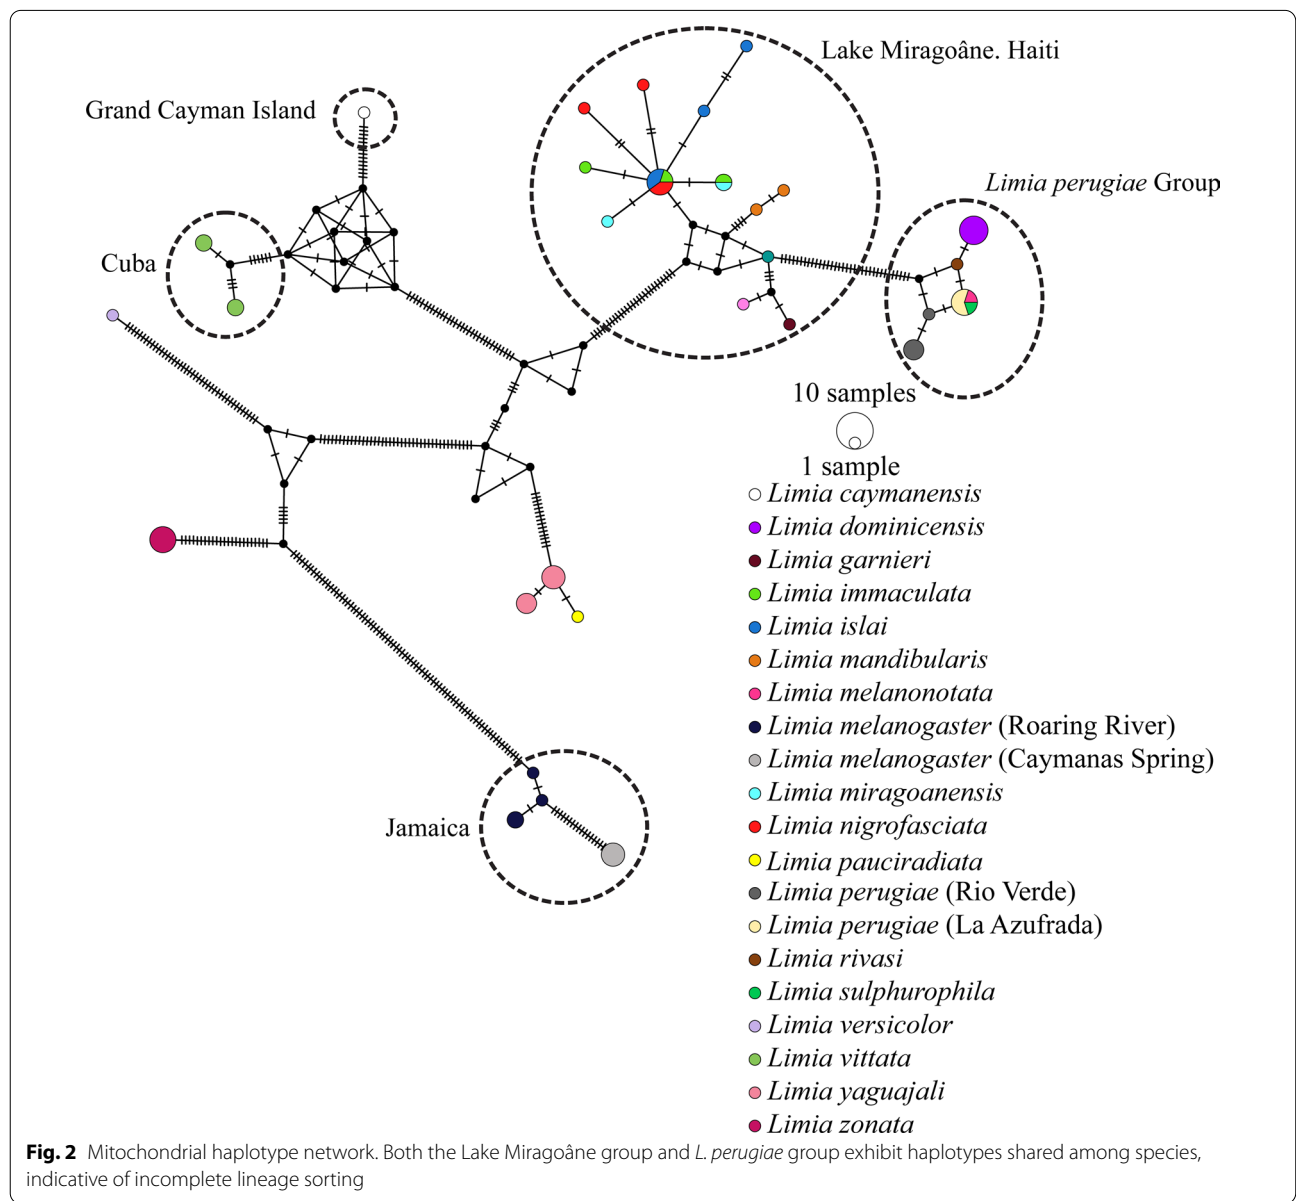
Lake Miragoâne. Haiti

Grand Cayman Island

Limia perugiae Group

Cuba

10 samples

1 sample

Jamaica

Limia caymanensis
Limia dominicensis
Limia garnieri
Limia immaculata
Limia islai
Limia mandibularis
Limia melanonotata
Limia melanogaster (Roaring River)
Limia melanogaster (Caymanas Spring)
Limia miragoanensis
Limia nigrofasciata
Limia pauciradiata
Limia perugiae (Rio Verde)
Limia perugiae (La Azufrada)
Limia rivasi
Limia sulphurophila
Limia versicolor
Limia vittata
Limia yaguajali
Limia zonata

Fig. 2 Mitochondrial haplotype network. Both the Lake Miragoâne group and L. perugiae group exhibit haplotypes shared among species, indicative of incomplete lineage sorting